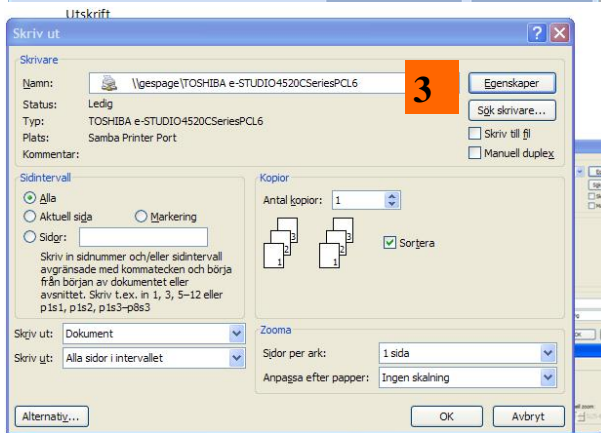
Utskrift

Skriv ut

Skrivare

Namn: \\gespage\TOSHIBA e-STUDIO4520CSeriesPCL6

Status: Ledig
Typ: TOSHIBA e-STUDIO4520CSeriesPCL6
Plats: Samba Printer Port
Kommentar:

3

Egenskaper
Sök skrivare...
Skriv till fil
Manuell duplex

Sidintervall
Alla
Aktuell sida
Markering
Sidor:
Skriv in sidnummer och/eller sidintervall avgränsade med kommatecken och börja från början av dokumentet eller avsnittet. Skriv t.ex. in 1, 3, 5–12 eller p1s1, p1s2, p1s3–p8s3

Kopior
Antal kopior: 1
Sortera

Skriv ut: Dokument
Skriv ut: Alla sidor i intervallet

Zooma
Sidor per ark: 1 sida
Anpassa efter papper: Ingen skalning

Alternativ...
OK
Avbryt